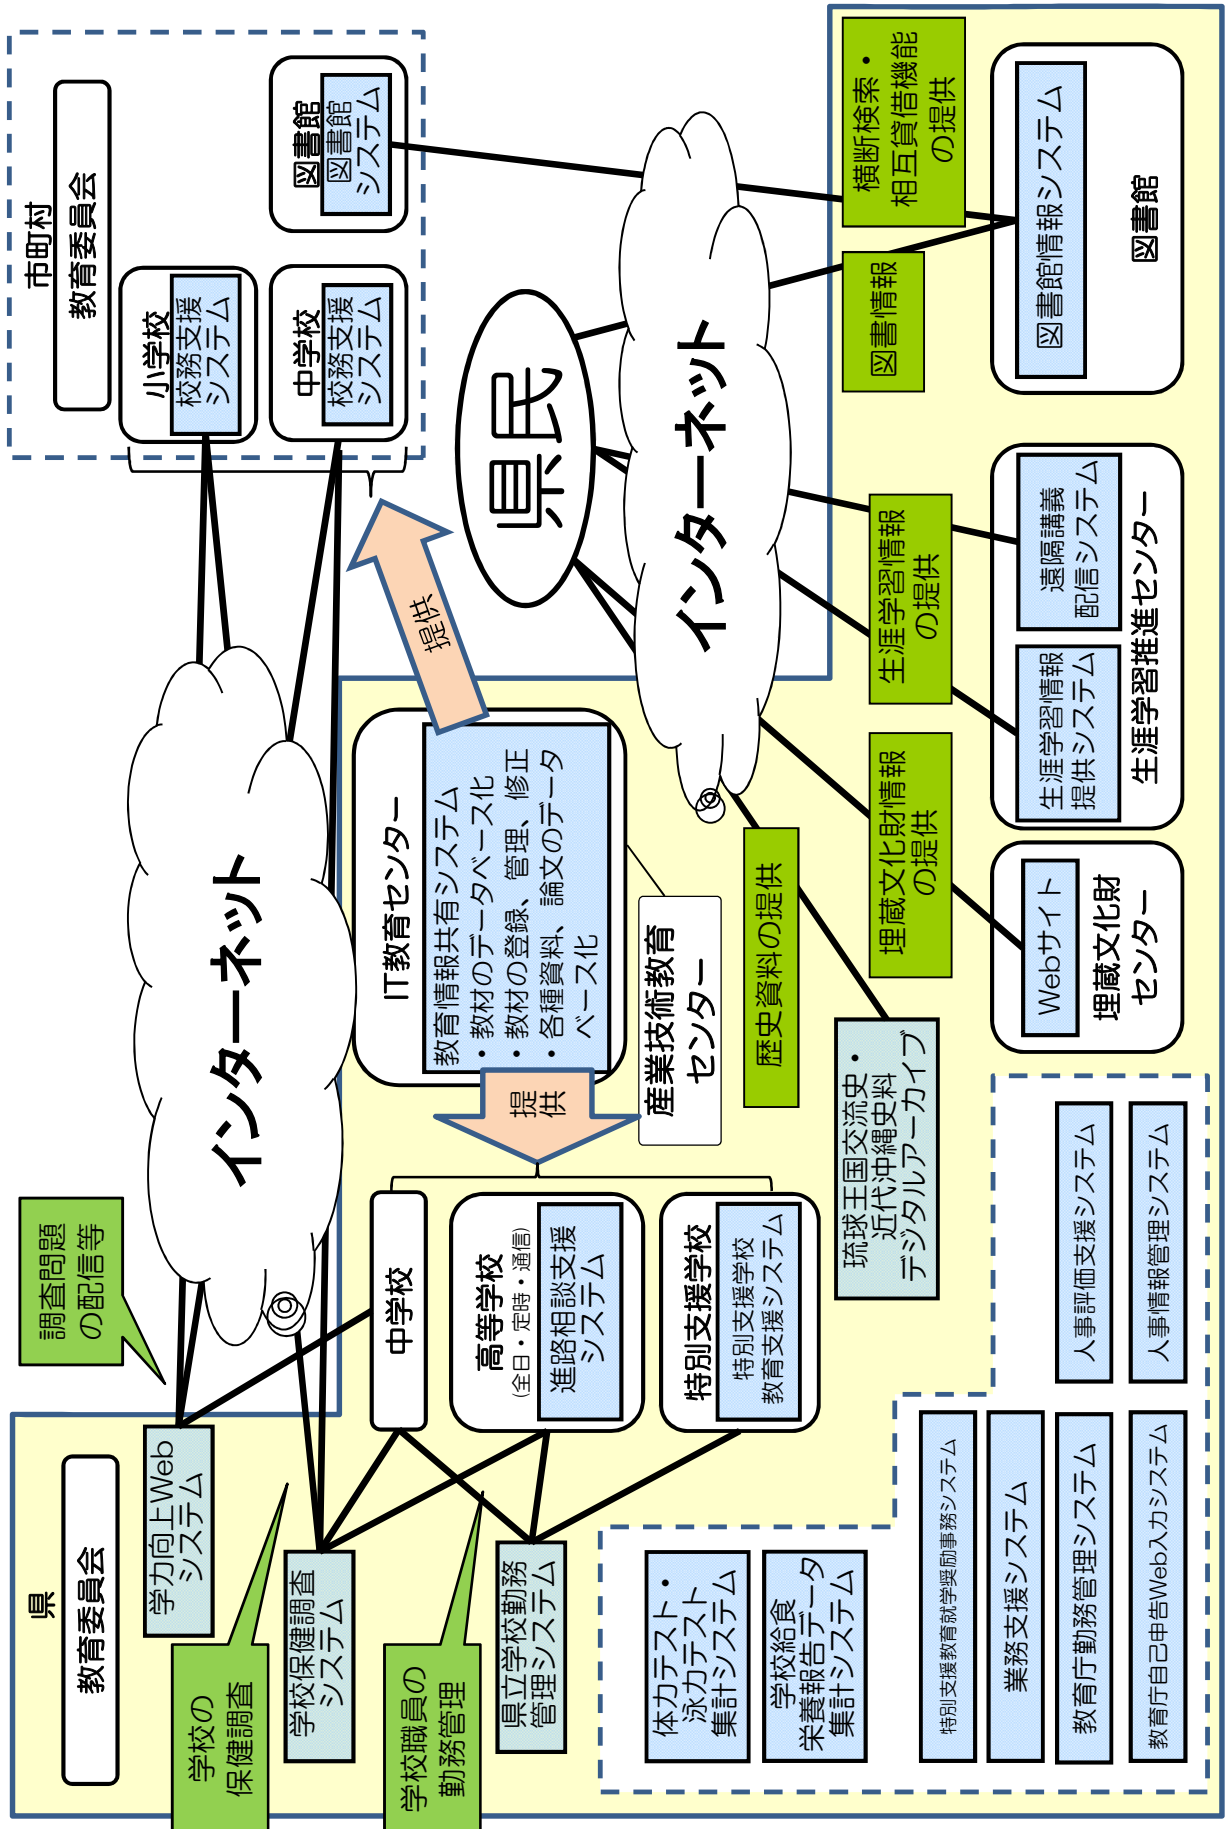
市町村
教育委員会

図書館
図書館システム

小学校
校務支援システム

中学校
校務支援システム

横断検索・相互貸借機能の提供

図書館情報システム
図書館

図書情報

県民

インターネット

生涯学習情報の提供

遠隔講義配信システム

生涯学習情報提供システム
生涯学習推進センター

埋蔵文化財情報の提供

Webサイト
埋蔵文化財センター

歴史資料の提供

琉球王国交流史・近代沖縄史料デジタルアーカイブ

提供

IT教育センター
教育情報共有システム
・教材のデータベース化
・教材の登録、管理、修正
・各種資料、論文のデータベース化

産業技術教育センター

提供

インターネット

調査問題の配信等

中学校

高等学校
(全日・定時・通信)
進路相談支援システム

特別支援学校
特別支援学校教育支援システム

人事評価支援システム
人事情報管理システム

県
教育委員会

学力向上Webシステム

学校の保健調査

学校保健調査システム

学校職員の勤務管理

県立学校勤務管理システム

体力テスト・泳力テスト集計システム

学校給食栄養報告データ集計システム

特別支援教育就学奨励事務システム
業務支援システム
教育庁勤務管理システム
教育庁自己申告Web入力システム